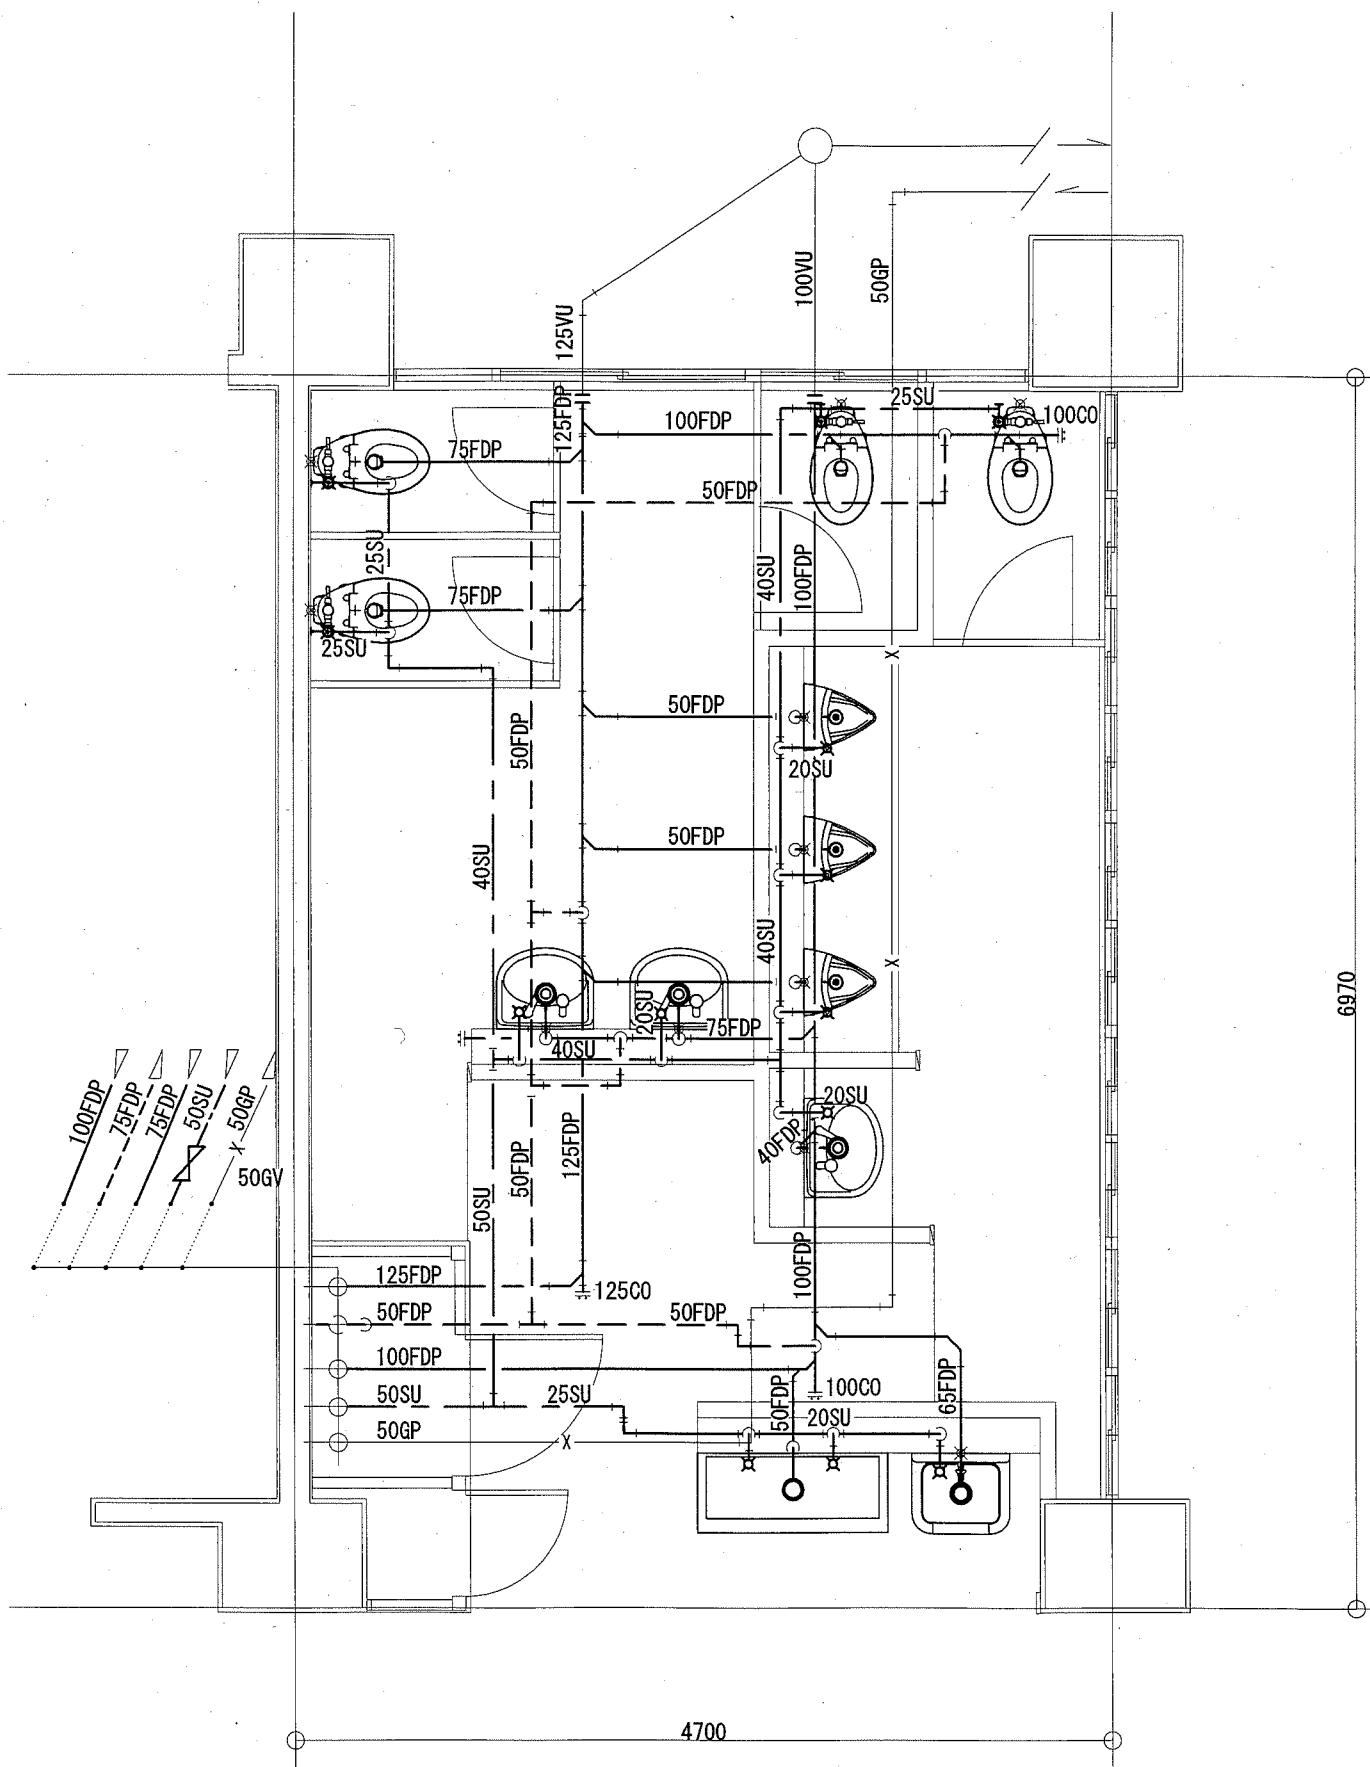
100VU
50GP
125VU
25SU
100CO
125FDP
100FDP
75FDP
50FDP
25SU
40SU
100FDP
75FDP
25SU
50FDP
50FDP
20SU
50FDP
50FDP
40SU
40SU
20SU
75FDP
40SU
20SU
40FDP
100FDP
75FDP
75FDP
50SU
50GP
50GV
125FDP
50SU
50FDP
100FDP
125FDP
125CO
50FDP
50FDP
100FDP
50SU
25SU
50GP
100CO
50FDP
20SU
65FDP
6970
4700